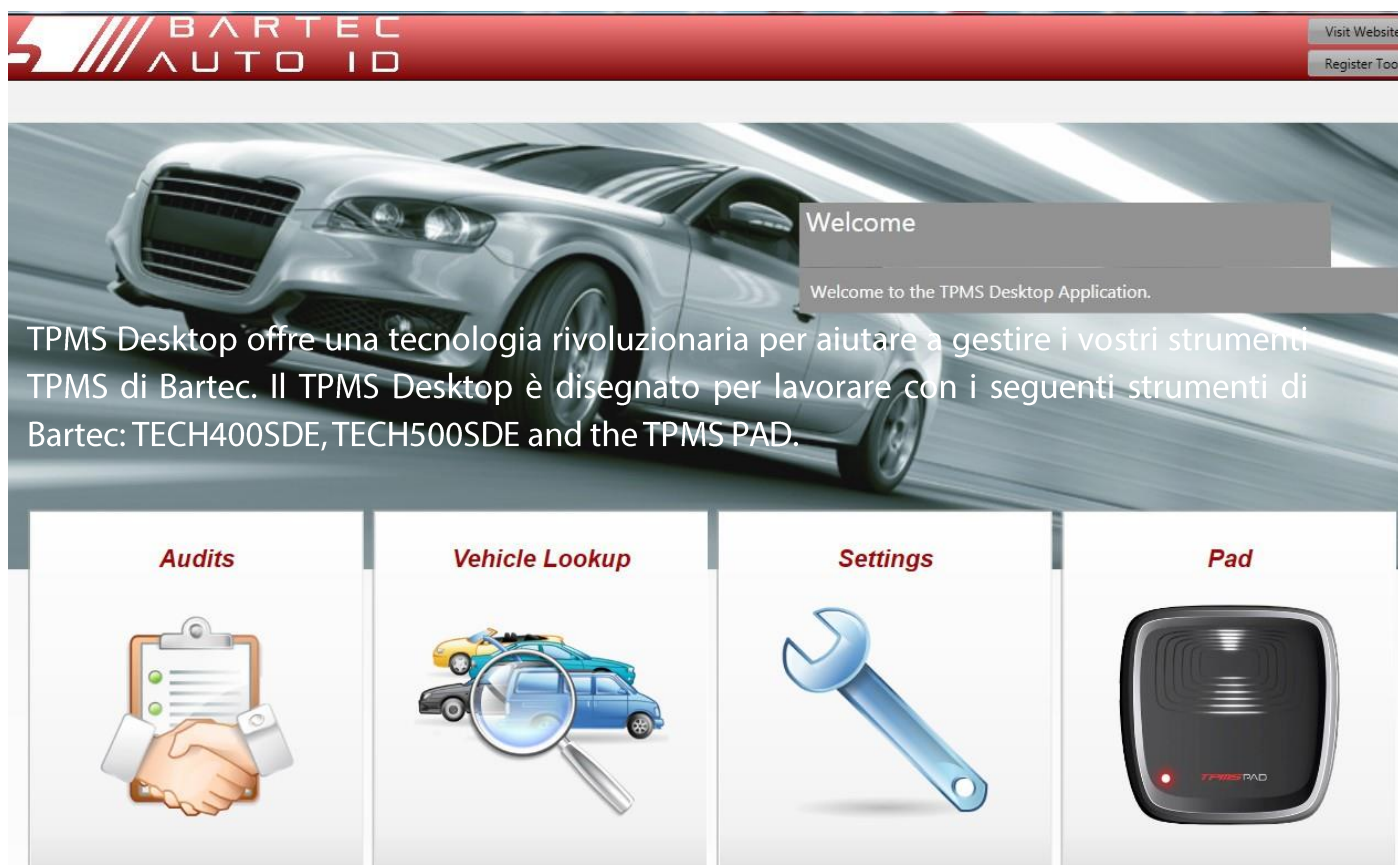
BARTEC AUTO ID

Visit Website
Register Too

Welcome

Welcome to the TPMS Desktop Application.

TPMS Desktop offre una tecnologia rivoluzionaria per aiutare a gestire i vostri strumenti TPMS di Bartec. Il TPMS Desktop è disegnato per lavorare con i seguenti strumenti di Bartec: TECH400SDE, TECH500SDE and the TPMS PAD.

Audits

Vehicle Lookup

Settings

Pad

TPMSPAD